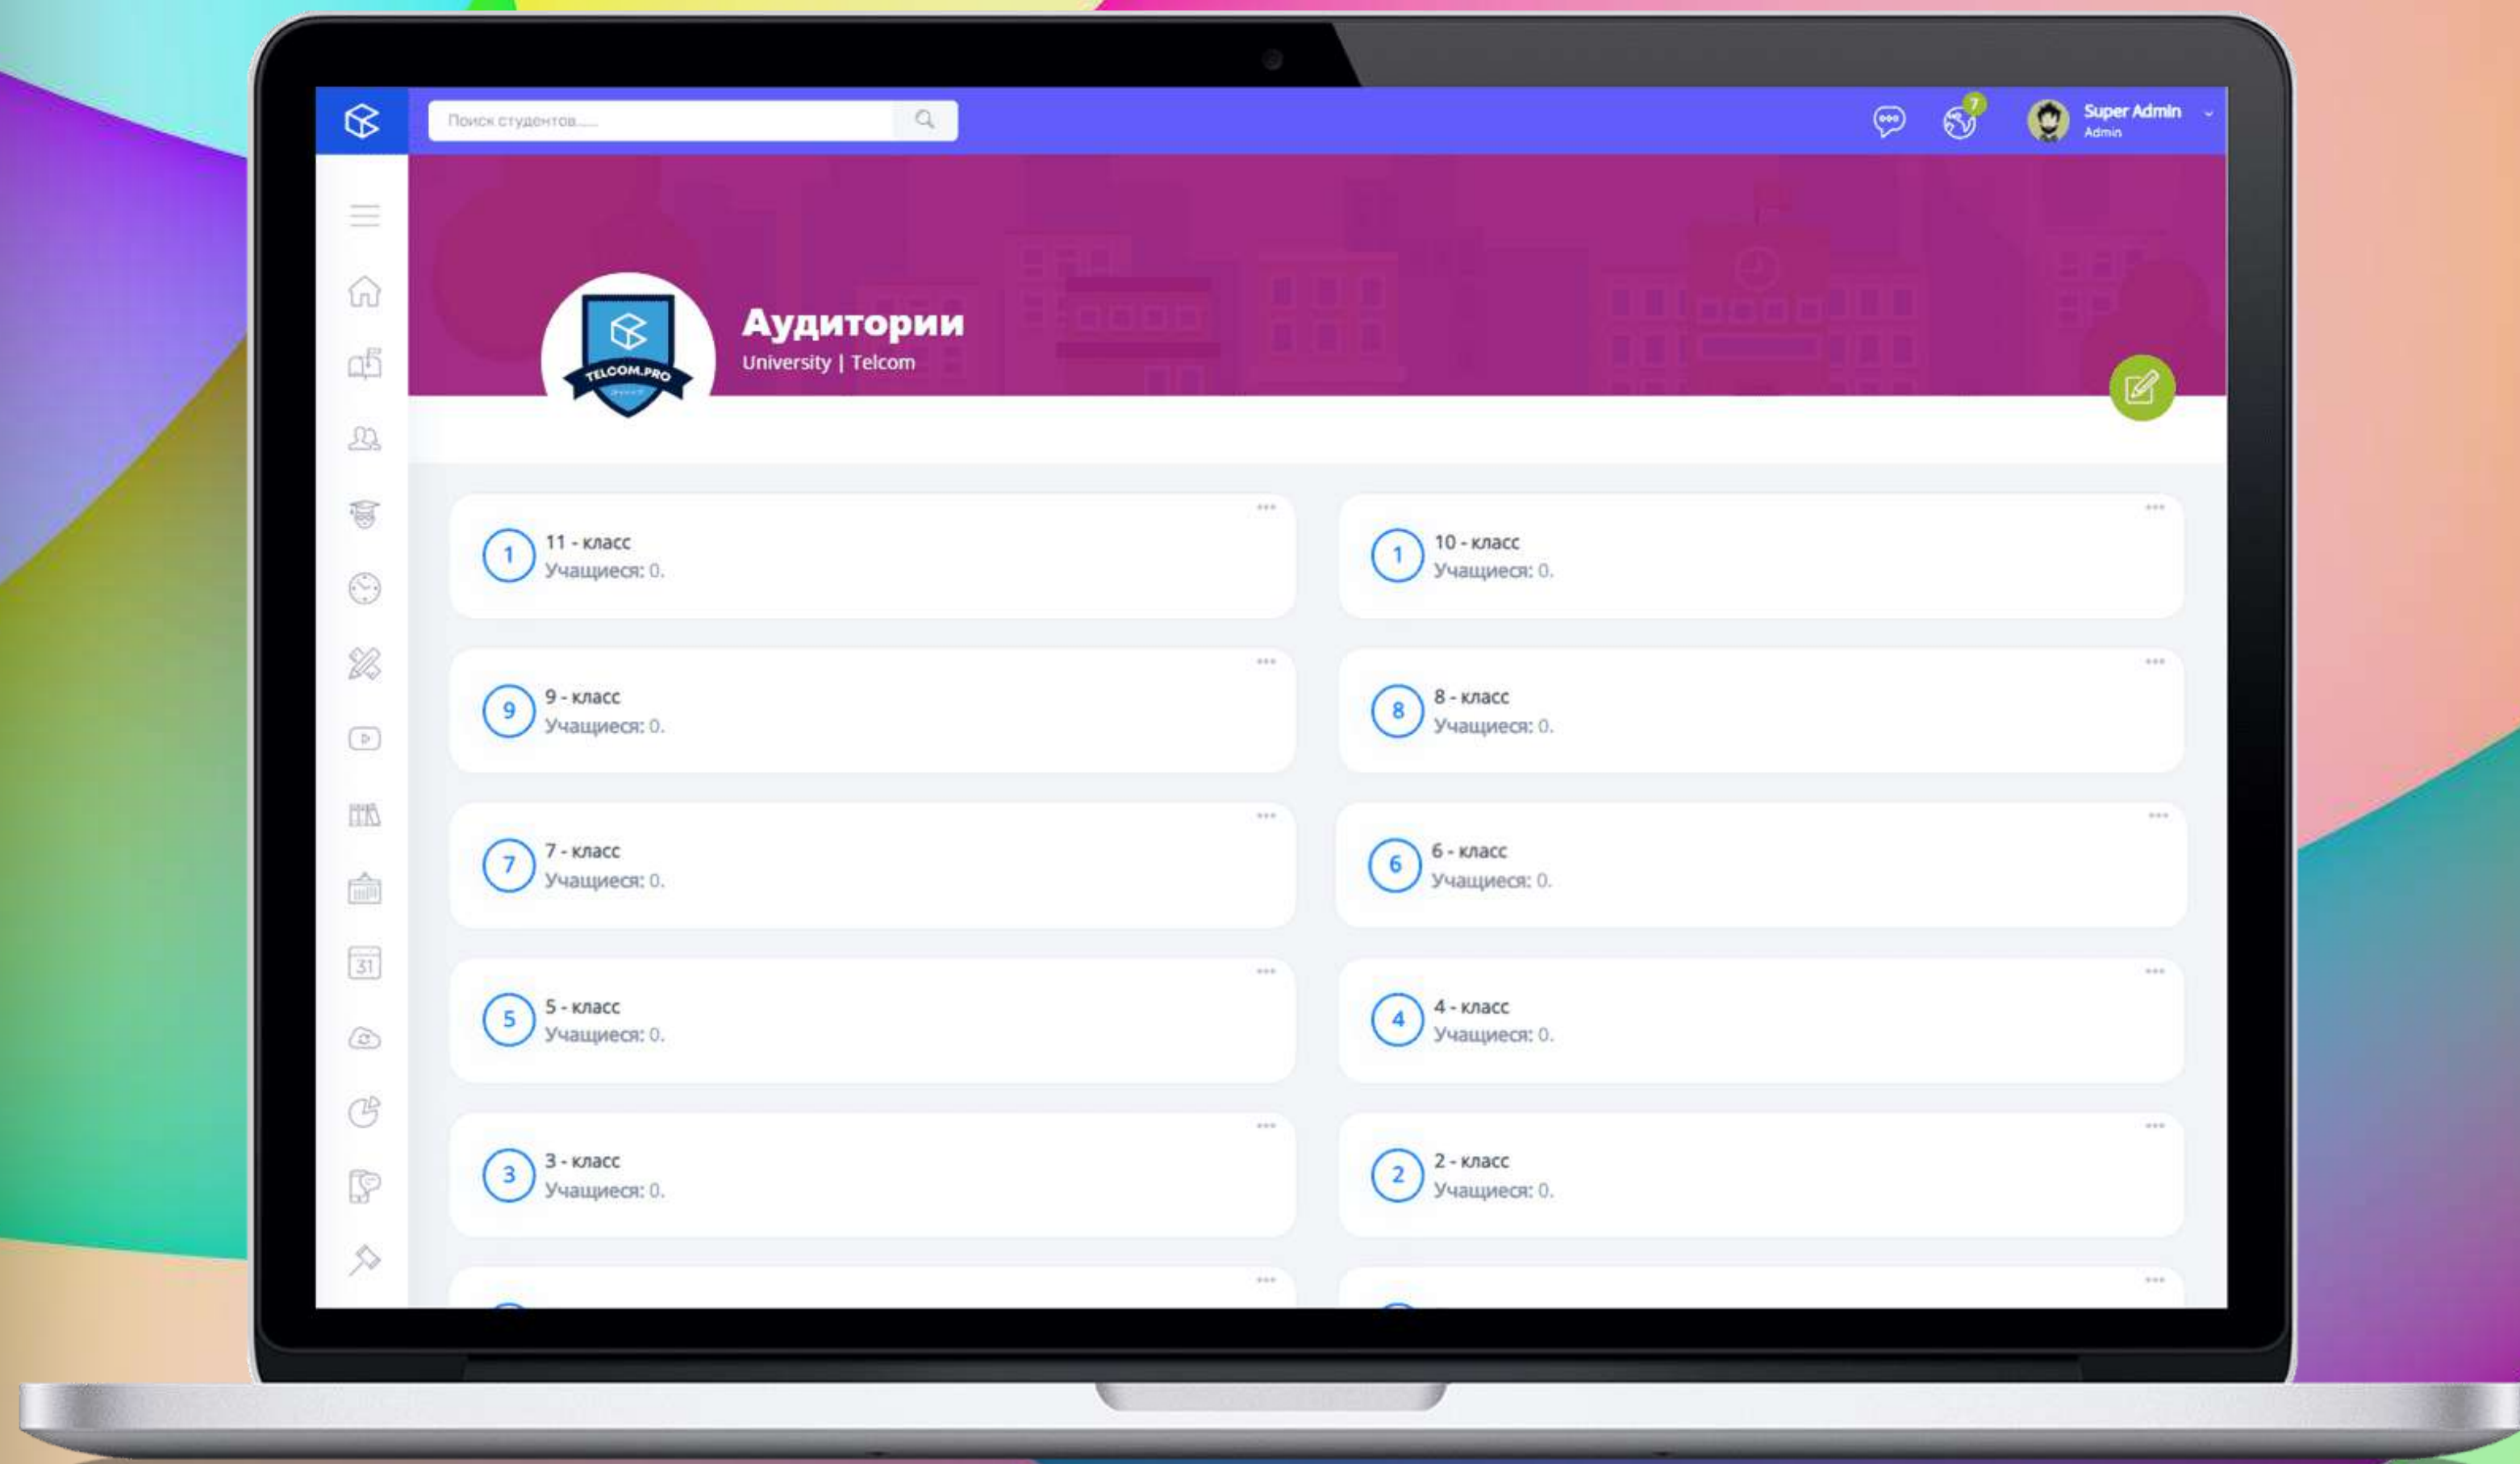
Поиск студентов.....

7

Super Admin
Admin

TELCOM.PRO

Аудитории
University | Telcom

1
11 - класс
Учащиеся: 0.

1
10 - класс
Учащиеся: 0.

9
9 - класс
Учащиеся: 0.

8
8 - класс
Учащиеся: 0.

7
7 - класс
Учащиеся: 0.

6
6 - класс
Учащиеся: 0.

5
5 - класс
Учащиеся: 0.

4
4 - класс
Учащиеся: 0.

3
3 - класс
Учащиеся: 0.

2
2 - класс
Учащиеся: 0.

31